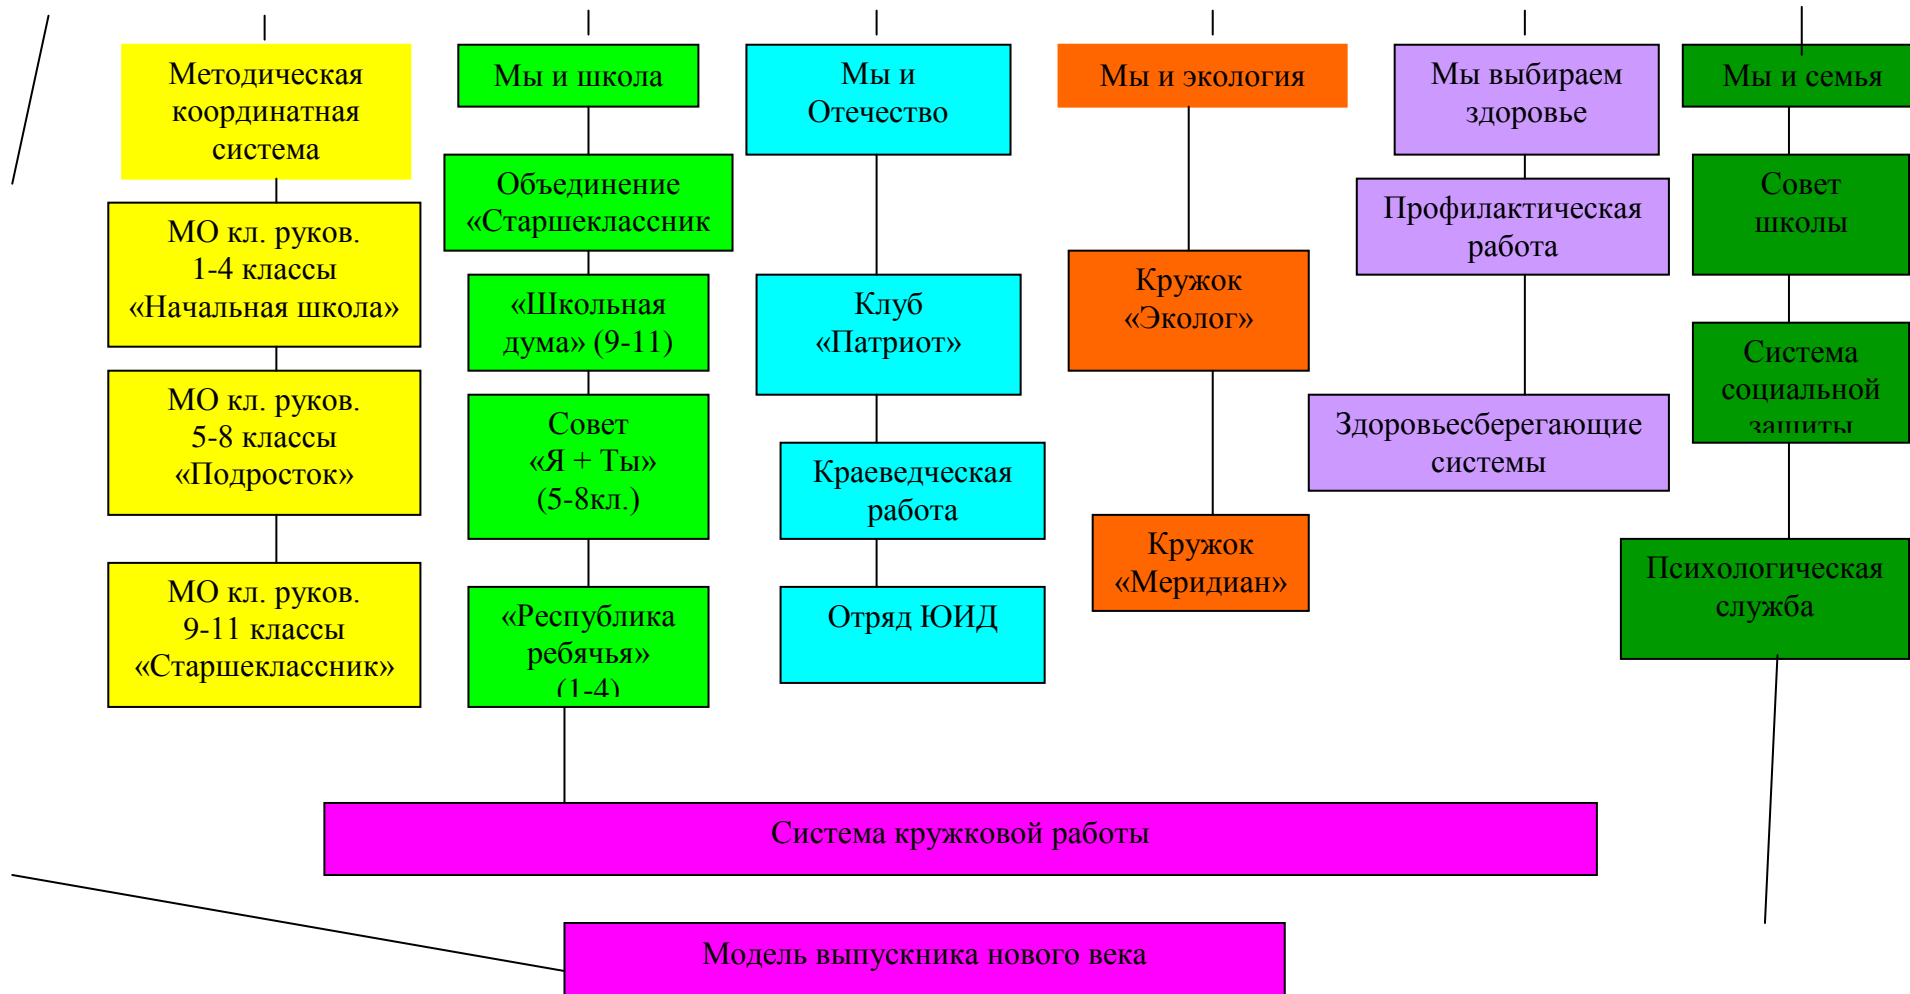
Методическая координатная система

МО кл. руков. 1-4 классы «Начальная школа»

МО кл. руков. 5-8 классы «Подросток»

МО кл. руков. 9-11 классы «Старшеклассник»

Мы и школа

Объединение «Старшеклассник

«Школьная дума» (9-11)

Совет «Я + Ты» (5-8кл.)

«Республика ребячья» (1-4)

Мы и Отечество

Клуб «Патриот»

Краеведческая работа

Отряд ЮИД

Мы и экология

Кружок «Эколог»

Кружок «Меридиан»

Мы выбираем здоровье

Профилактическая работа

Здоровьесберегающие системы

Мы и семья

Совет школы

Система социальной защиты

Психологическая служба

Система кружковой работы

Модель выпускника нового века